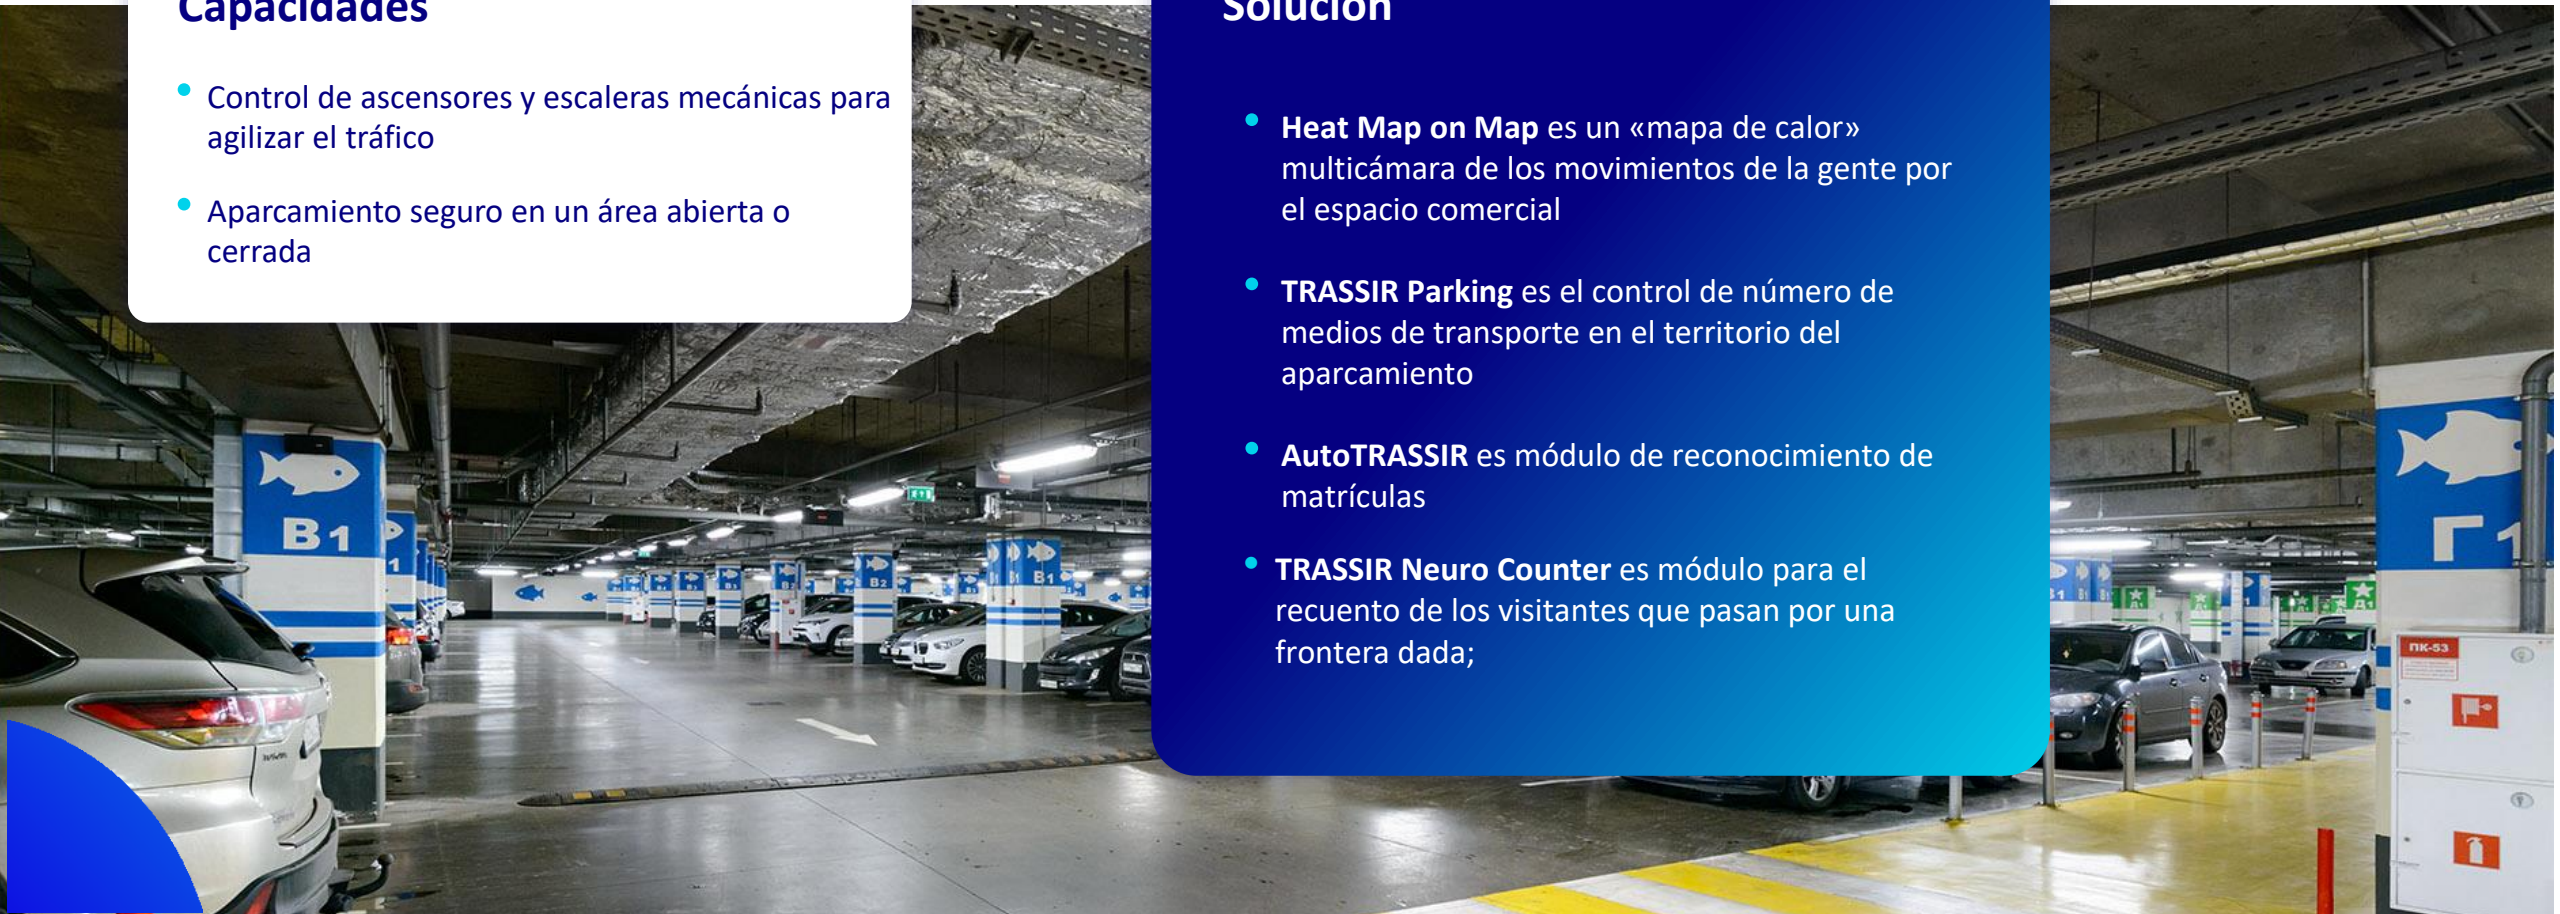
Capacidades

- Control de ascensores y escaleras mecánicas para agilizar el tráfico
- Aparcamiento seguro en un área abierta o cerrada

Solución

- **Heat Map on Map** es un «mapa de calor» multicámara de los movimientos de la gente por el espacio comercial
- **TRASSIR Parking** es el control de número de medios de transporte en el territorio del aparcamiento
- **AutoTRASSIR** es módulo de reconocimiento de matrículas
- **TRASSIR Neuro Counter** es módulo para el recuento de los visitantes que pasan por una frontera dada;

B1

B1

B2

Г1

ПК-53